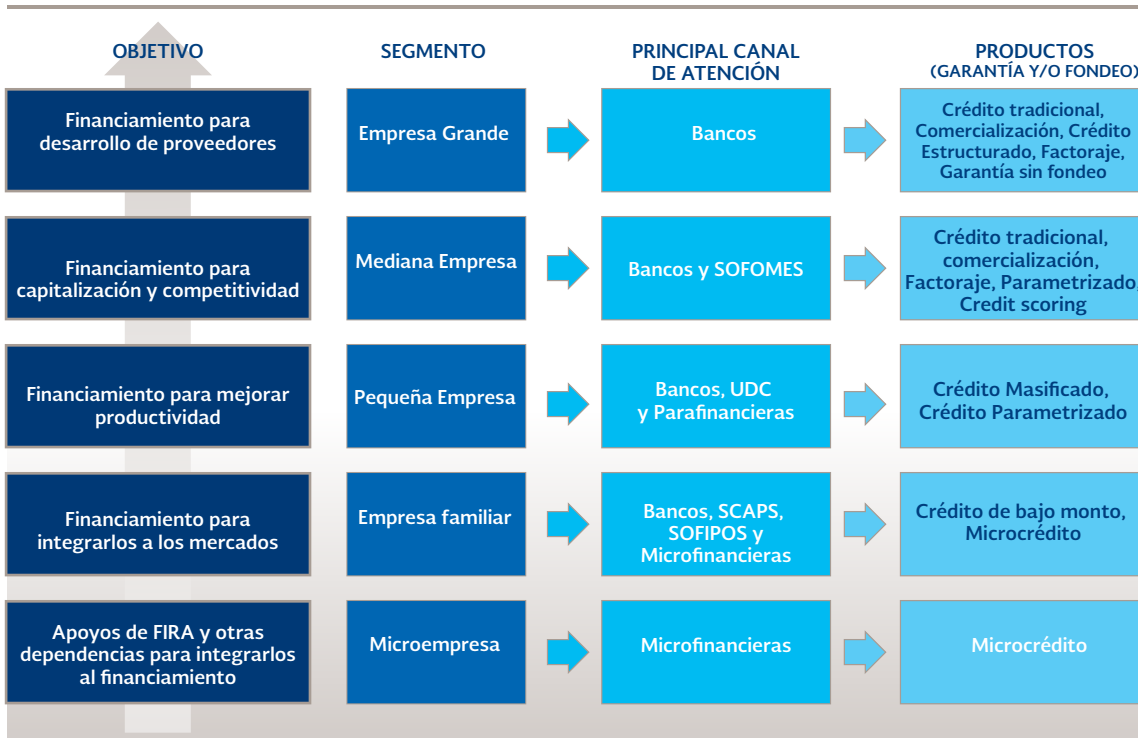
| OBJETIVO | SEGMENTO | PRINCIPAL CANAL DE ATENCIÓN | PRODUCTOS (GARANTÍA Y/O FONDEO) |
|---|---|---|---|
| Financiamiento para desarrollo de proveedores | Empresa Grande | Bancos | Crédito tradicional, Comercialización, Crédito Estructurado, Factoraje, Garantía sin fondeo |
| Financiamiento para capitalización y competitividad | Mediana Empresa | Bancos y SOFOMES | Crédito tradicional, comercialización, Factoraje, Parametrizado, Credit scoring |
| Financiamiento para mejorar productividad | Pequeña Empresa | Bancos, UDC y Parafinancieras | Crédito Masificado, Crédito Parametrizado |
| Financiamiento para integrarlos a los mercados | Empresa familiar | Bancos, SCAPS, SOFIPOS y Microfinancieras | Crédito de bajo monto, Microcrédito |
| Apoyos de FIRA y otras dependencias para integrarlos al financiamiento | Microempresa | Microfinancieras | Microcrédito |